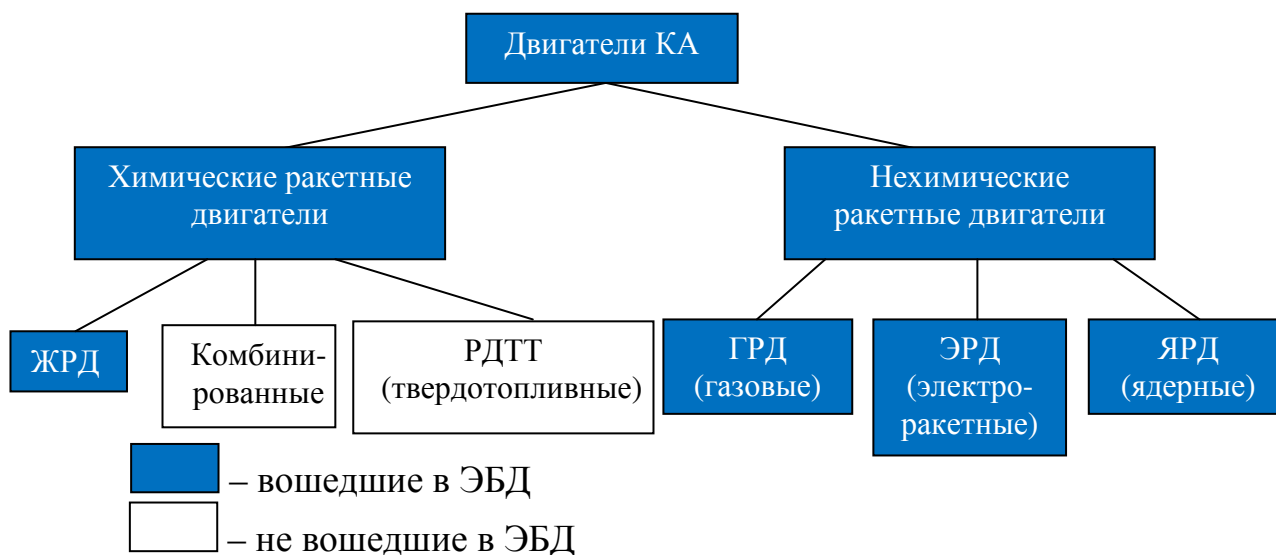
Двигатели КА

Химические ракетные двигатели

Нехимические ракетные двигатели

ЖРД

Комбинированные

РДТТ (твердотопливные)

ГРД (газовые)

ЭРД (электроракетные)

ЯРД (ядерные)

– вошедшие в ЭБД

– не вошедшие в ЭБД